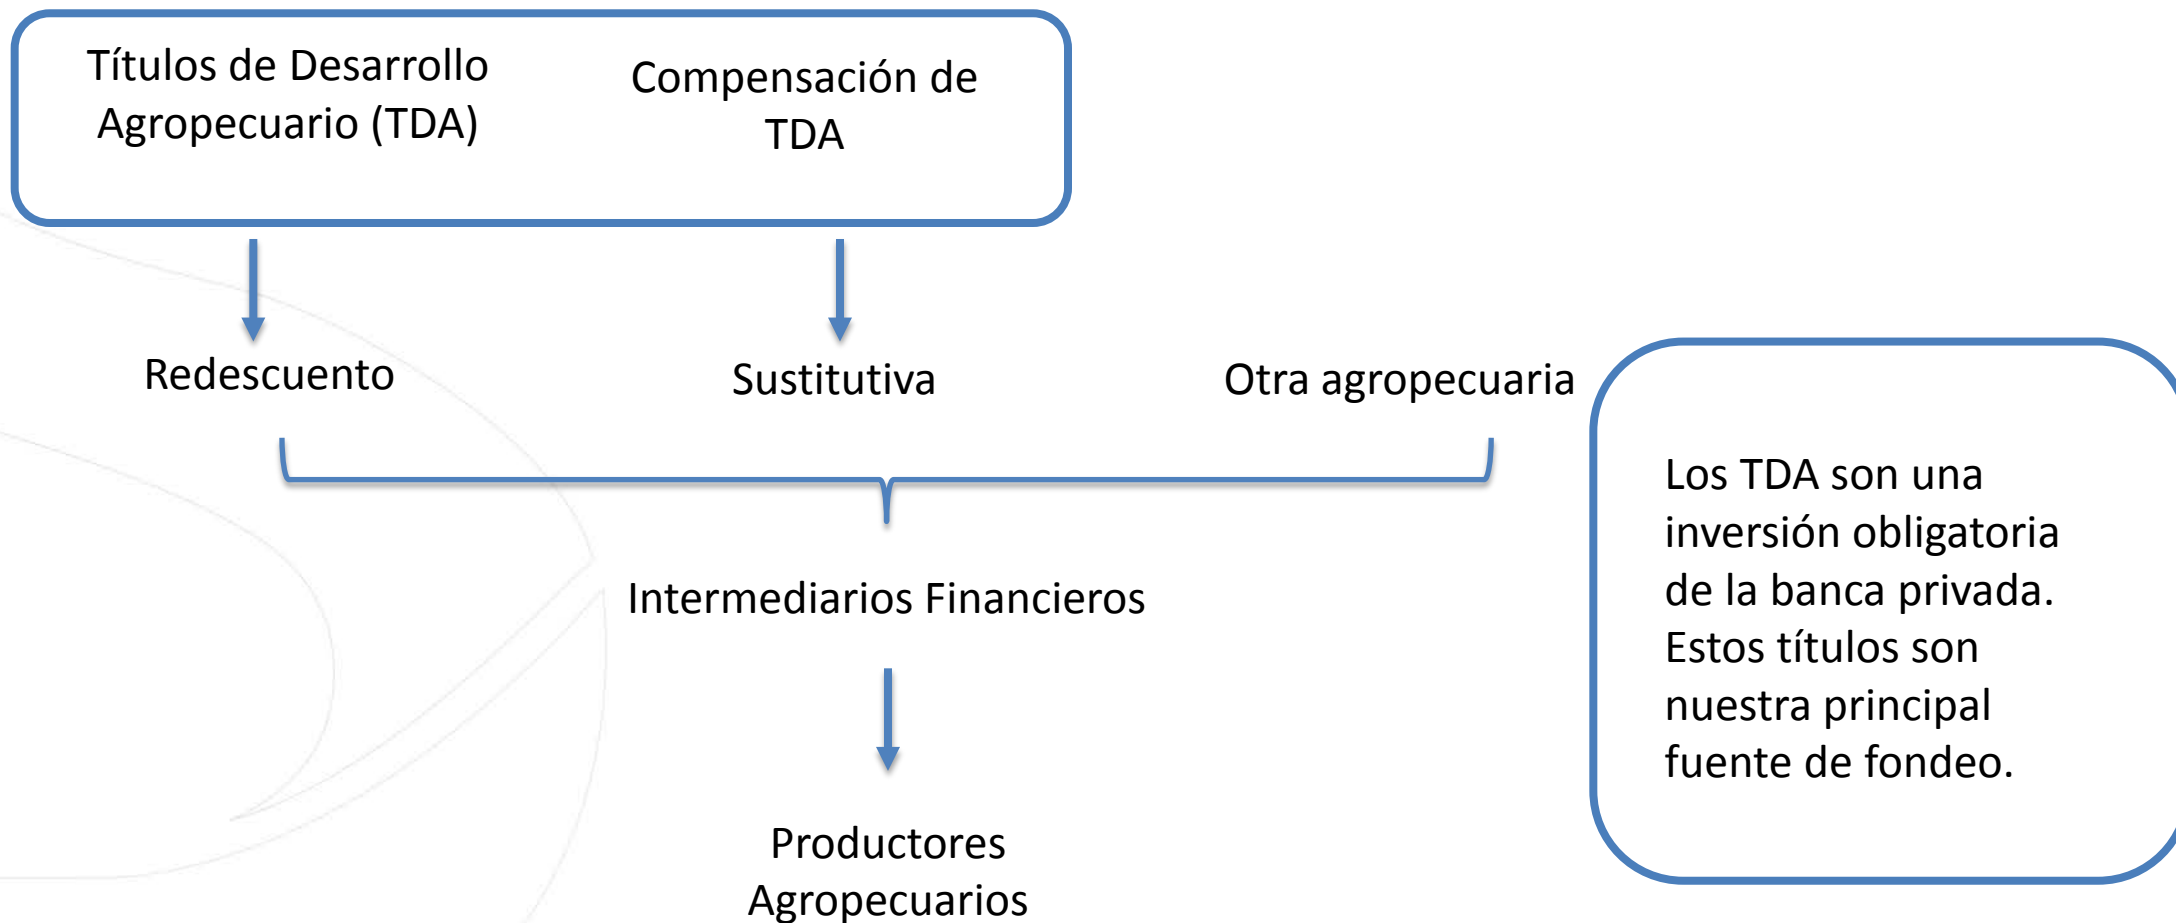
Títulos de Desarrollo Agropecuario (TDA)

Compensación de TDA

Redescuento

Sustitutiva

Otra agropecuaria

Intermediarios Financieros

Productores Agropecuarios

Los TDA son una inversión obligatoria de la banca privada. Estos títulos son nuestra principal fuente de fondeo.